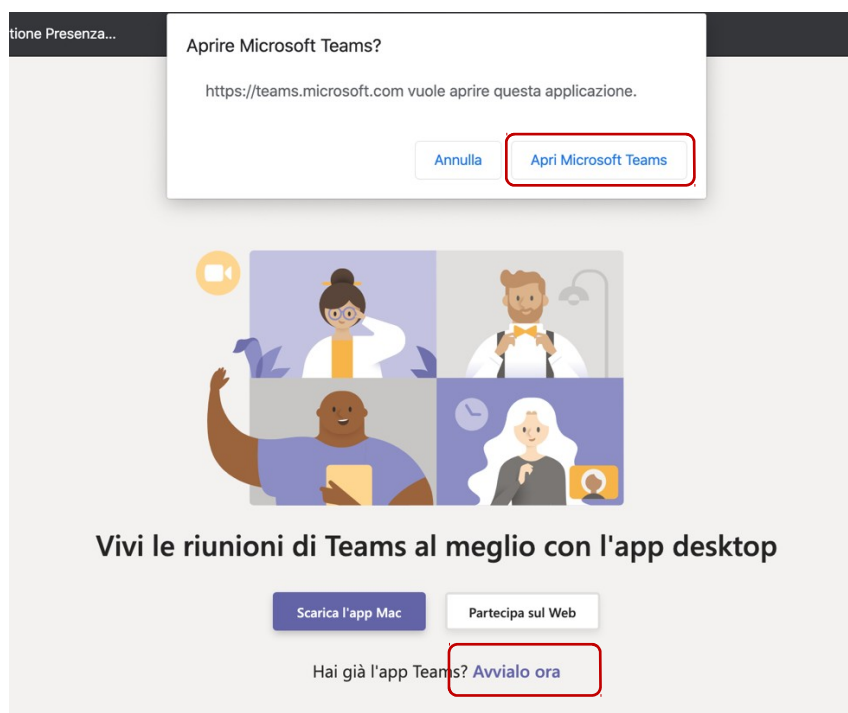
tione Presenza...

Aprire Microsoft Teams?

https://teams.microsoft.com vuole aprire questa applicazione.

Annulla

Apri Microsoft Teams

Vivi le riunioni di Teams al meglio con l'app desktop

Scarica l'app Mac

Partecipa sul Web

Hai già l'app Teams? Avvialo ora